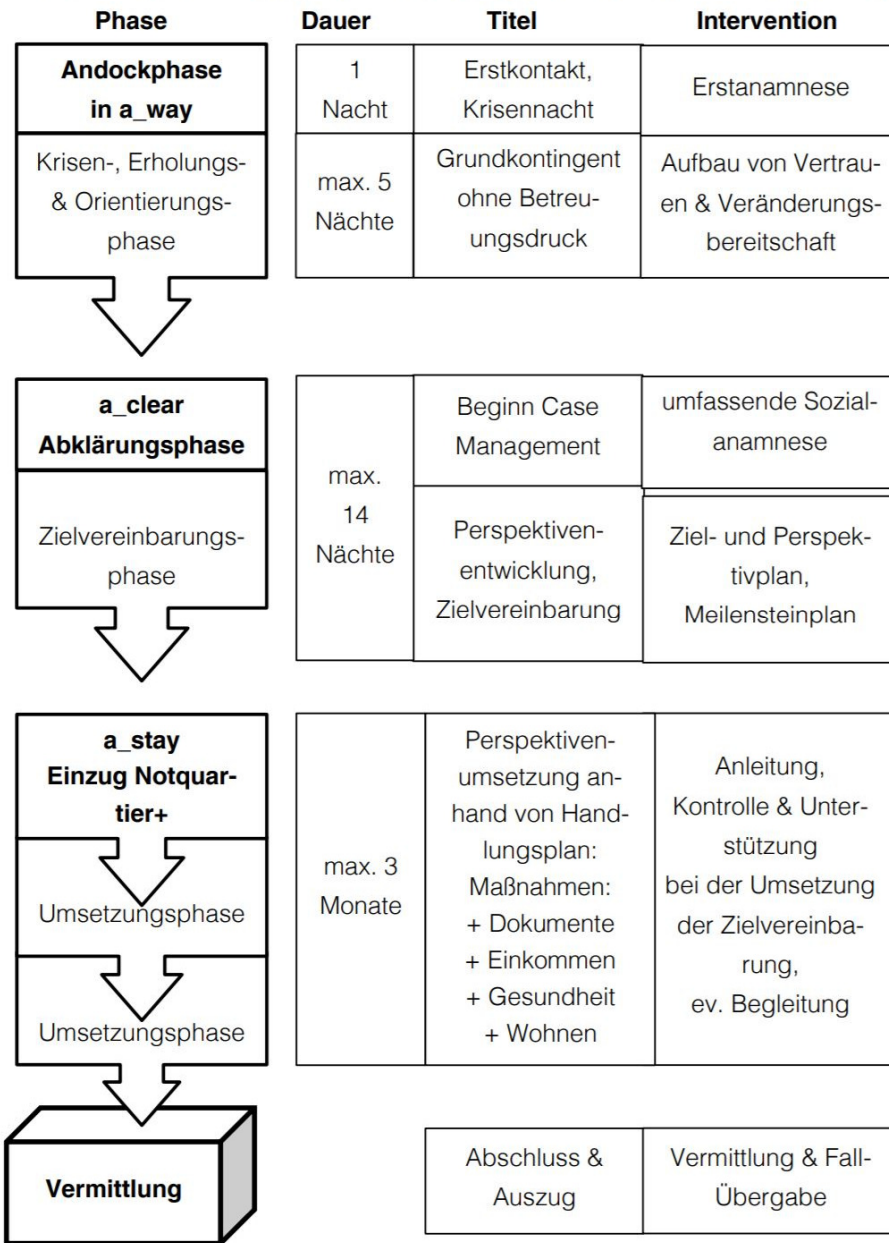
Phase | Dauer | Titel | Intervention

Andockphase in a_way

Krisen-, Erholungs- & Orientierungsphase

| Dauer | Titel | Intervention |
|---|---|---|
| 1 Nacht | Erstkontakt, Krisennacht | Erstanamnese |
| max. 5 Nächte | Grundkontingent ohne Betreuungsdruck | Aufbau von Vertrauen & Veränderungsbereitschaft |

a_clear Abklärungsphase

Zielvereinbarungsphase

| Dauer | Titel | Intervention |
|---|---|---|
| max. 14 Nächte | Beginn Case Management | umfassende Sozialanamnese |
| | Perspektivenentwicklung, Zielvereinbarung | Ziel- und Perspektivplan, Meilensteinplan |

a_stay Einzug Notquartier+

Umsetzungsphase

Umsetzungsphase

| Dauer | Titel | Intervention |
|---|---|---|
| max. 3 Monate | Perspektivenumsetzung anhand von Handlungsplan: Maßnahmen: + Dokumente + Einkommen + Gesundheit + Wohnen | Anleitung, Kontrolle & Unterstützung bei der Umsetzung der Zielvereinbarung, ev. Begleitung |

Vermittlung

| Titel | Intervention |
|---|---|
| Abschluss & Auszug | Vermittlung & Fall-Übergabe |